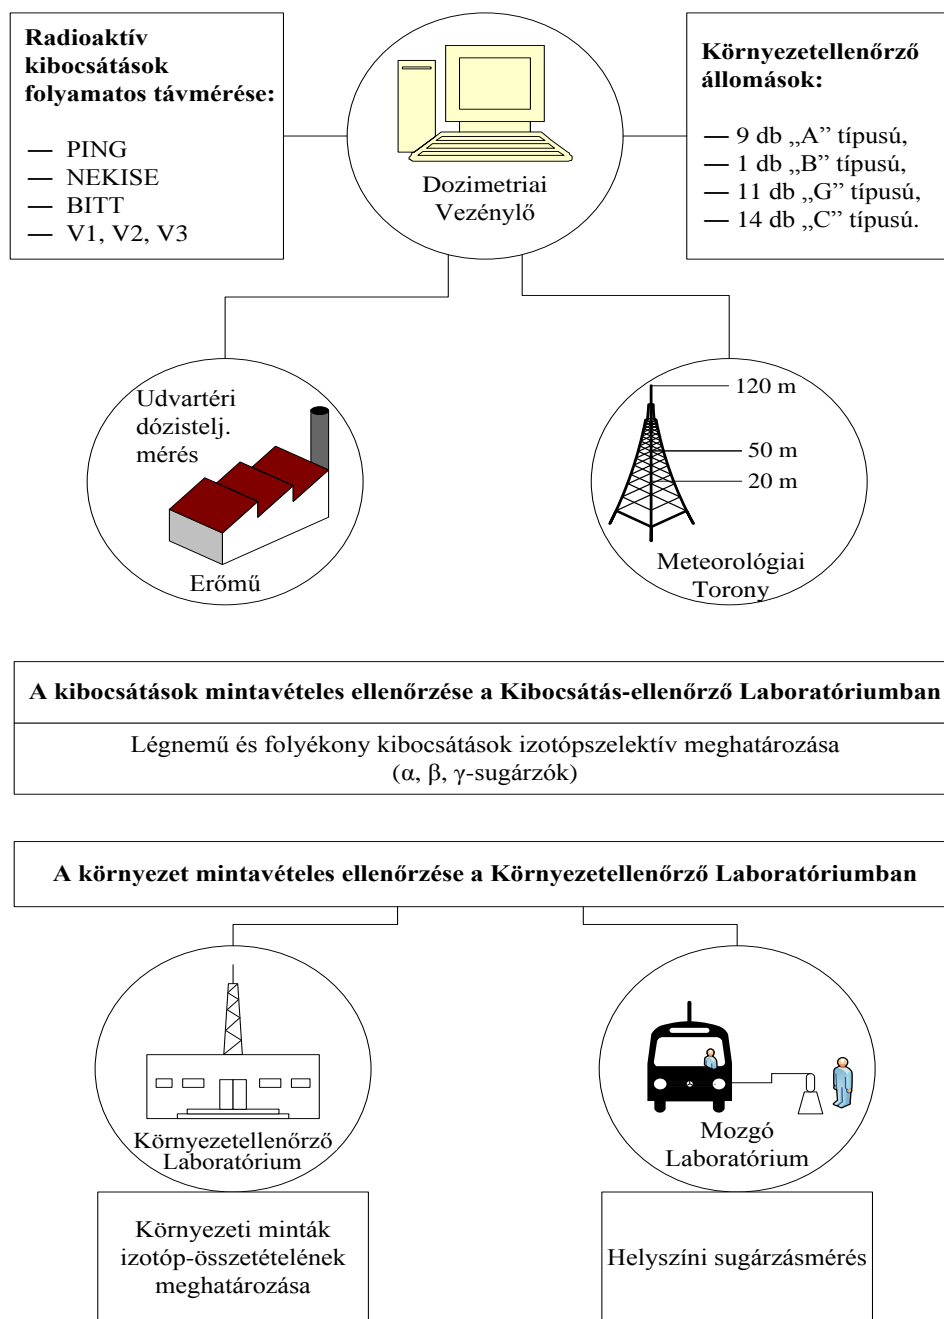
**Radioaktív kibocsátások folyamatos távmérése:**

— PING
— NEKISE
— BITT
— V1, V2, V3

Dozimetriai Vezénylő

**Környezetellenőrző állomások:**

— 9 db „A" típusú,
— 1 db „B" típusú,
— 11 db „G" típusú,
— 14 db „C" típusú.

Udvartéri dózistelj. mérés

Erőmű

120 m
50 m
20 m

Meteorológiai Torony

**A kibocsátások mintavételes ellenőrzése a Kibocsátás-ellenőrző Laboratóriumban**

Légnemű és folyékony kibocsátások izotópszelektív meghatározása ($\alpha$, $\beta$, $\gamma$-sugárzók)

**A környezet mintavételes ellenőrzése a Környezetellenőrző Laboratóriumban**

Környezetellenőrző Laboratórium

Mozgó Laboratórium

Környezeti minták izotóp-összetételének meghatározása

Helyszíni sugárzásmérés